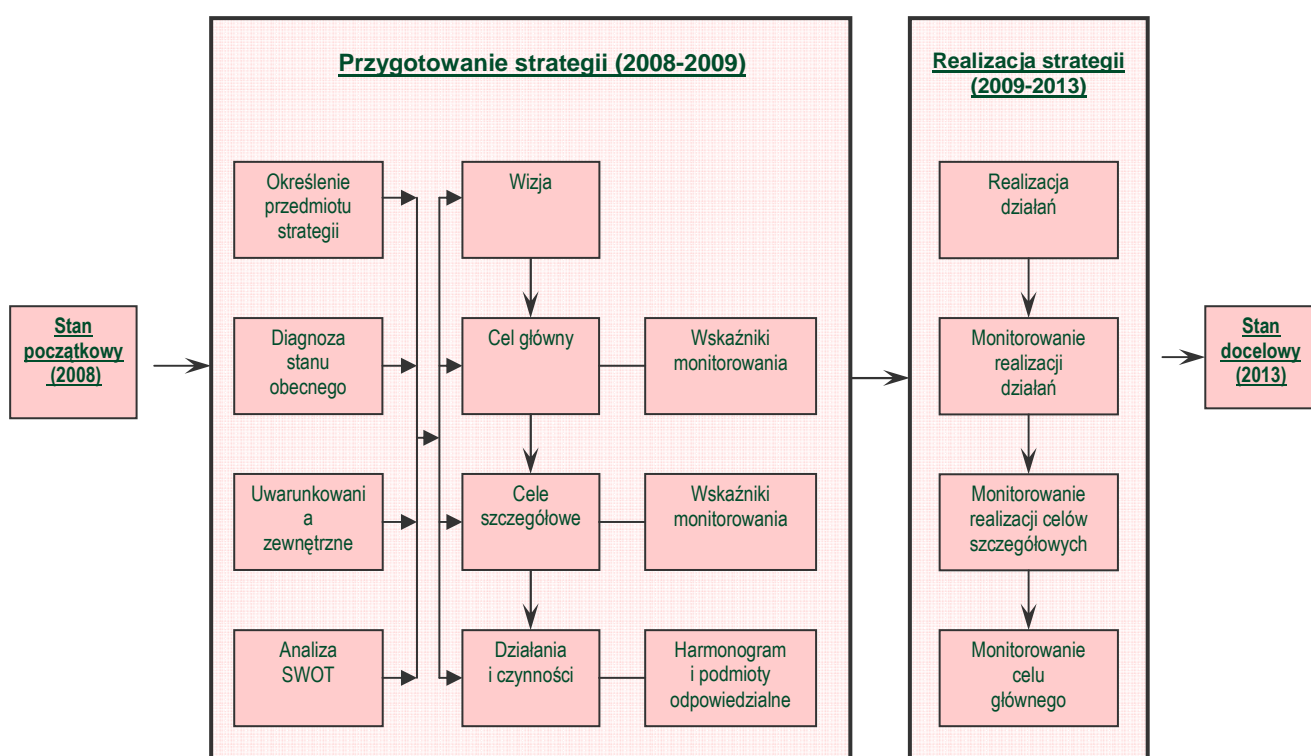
Stan początkowy (2008)

Przygotowanie strategii (2008-2009)

Określenie przedmiotu strategii

Diagnoza stanu obecnego

Uwarunkowani a zewnętrzne

Analiza SWOT

Wizja

Cel główny

Wskaźniki monitorowania

Cele szczegółowe

Wskaźniki monitorowania

Działania i czynności

Harmonogram i podmioty odpowiedzialne

Realizacja strategii (2009-2013)

Realizacja działań

Monitorowanie realizacji działań

Monitorowanie realizacji celów szczegółowych

Monitorowanie celu głównego

Stan docelowy (2013)